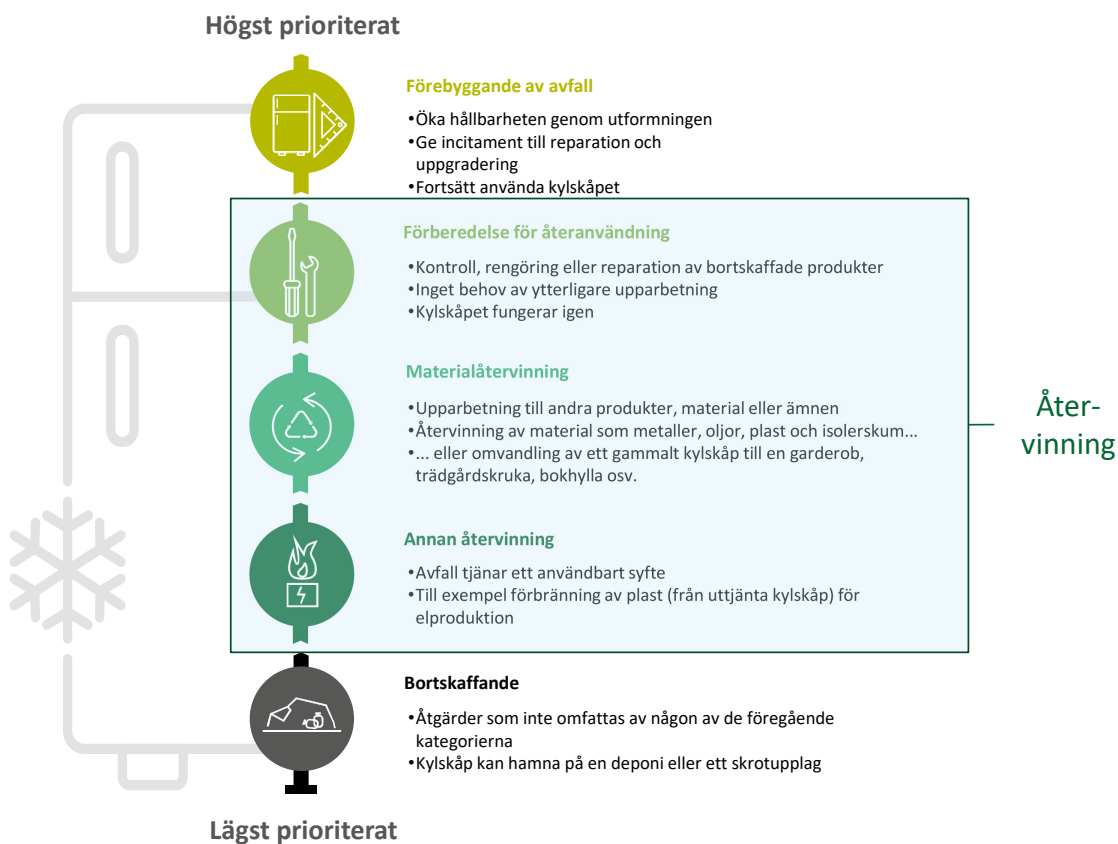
Högst prioriterat

Förebyggande av avfall

•Öka hållbarheten genom utformningen
•Ge incitament till reparation och uppgradering
•Fortsätt använda kylskåpet

Förberedelse för återanvändning

•Kontroll, rengöring eller reparation av bortskaffade produkter
•Inget behov av ytterligare upparbetning
•Kylskåpet fungerar igen

Materialåtervinning

•Upparbetning till andra produkter, material eller ämnen
•Återvinning av material som metaller, oljor, plast och isolerskum...
•... eller omvandling av ett gammalt kylskåp till en garderob, trädgårdskruka, bokhylla osv.

Annan återvinning

•Avfall tjänar ett användbart syfte
•Till exempel förbränning av plast (från uttjänta kylskåp) för elproduktion

Åter-
vinning

Bortskaffande

•Åtgärder som inte omfattas av någon av de föregående kategorierna
•Kylskåp kan hamna på en deponi eller ett skrotupplag

Lägst prioriterat